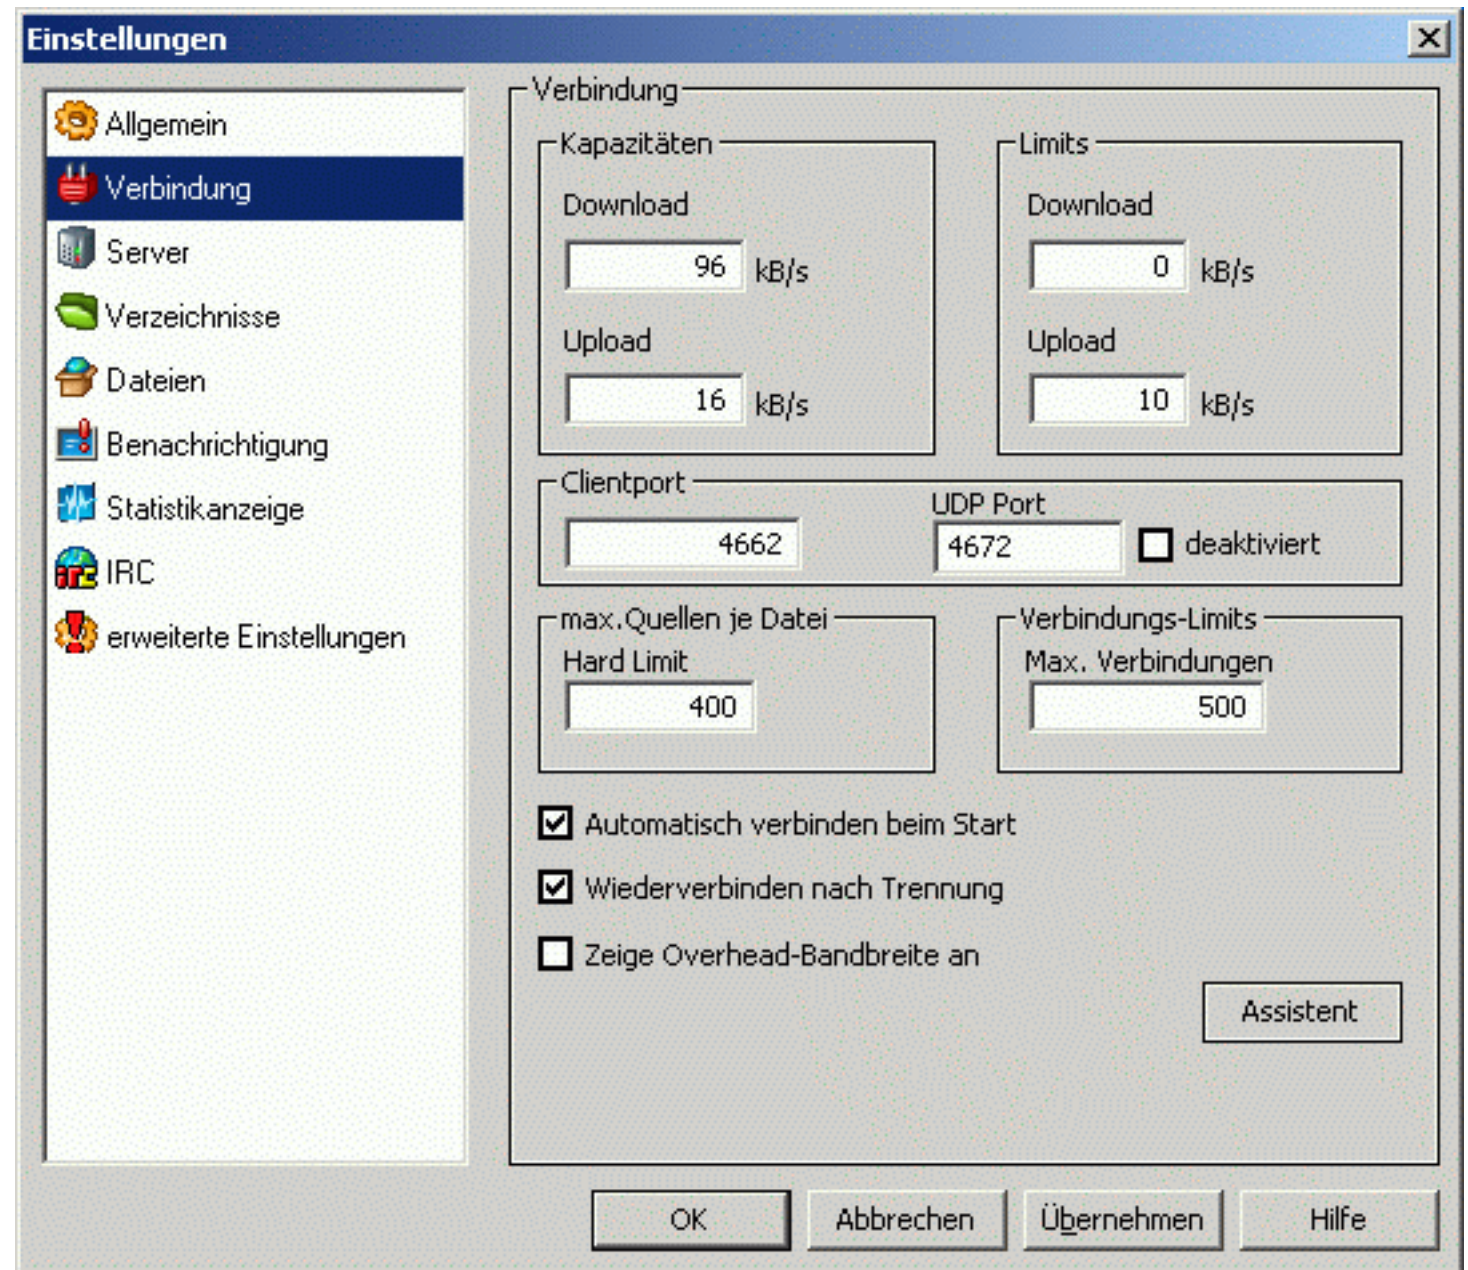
Einstellungen

Allgemein
Verbindung
Server
Verzeichnisse
Dateien
Benachrichtigung
Statistikanzeige
IRC
erweiterte Einstellungen

Verbindung

Kapazitäten
Download
96 kB/s
Upload
16 kB/s

Limits
Download
0 kB/s
Upload
10 kB/s

Clientport
4662
UDP Port
4672
deaktiviert

max.Quellen je Datei
Hard Limit
400

Verbindungs-Limits
Max. Verbindungen
500

Automatisch verbinden beim Start
Wiederverbinden nach Trennung
Zeige Overhead-Bandbreite an

Assistent

OK
Abbrechen
Übernehmen
Hilfe